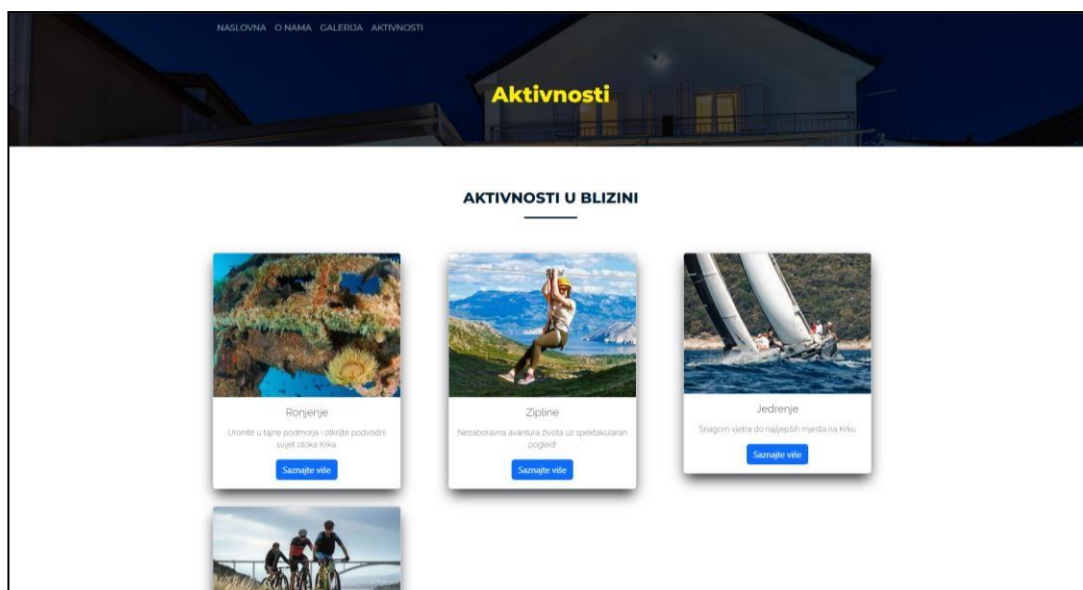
NASLOVNA O NAMA GALERIJA AKTIVNOSTI

Aktivnosti

AKTIVNOSTI U BLIZINI

Ronjenje

Uronite u tajne podmorja i otkrijte podvodni svijet otoka Krka

Saznajte više

Zipline

Nezaboravna avantura života uz spektakularan pogled!

Saznajte više

Jedrenje

Snagom vjetra do najljepših mjesta na Krku

Saznajte više